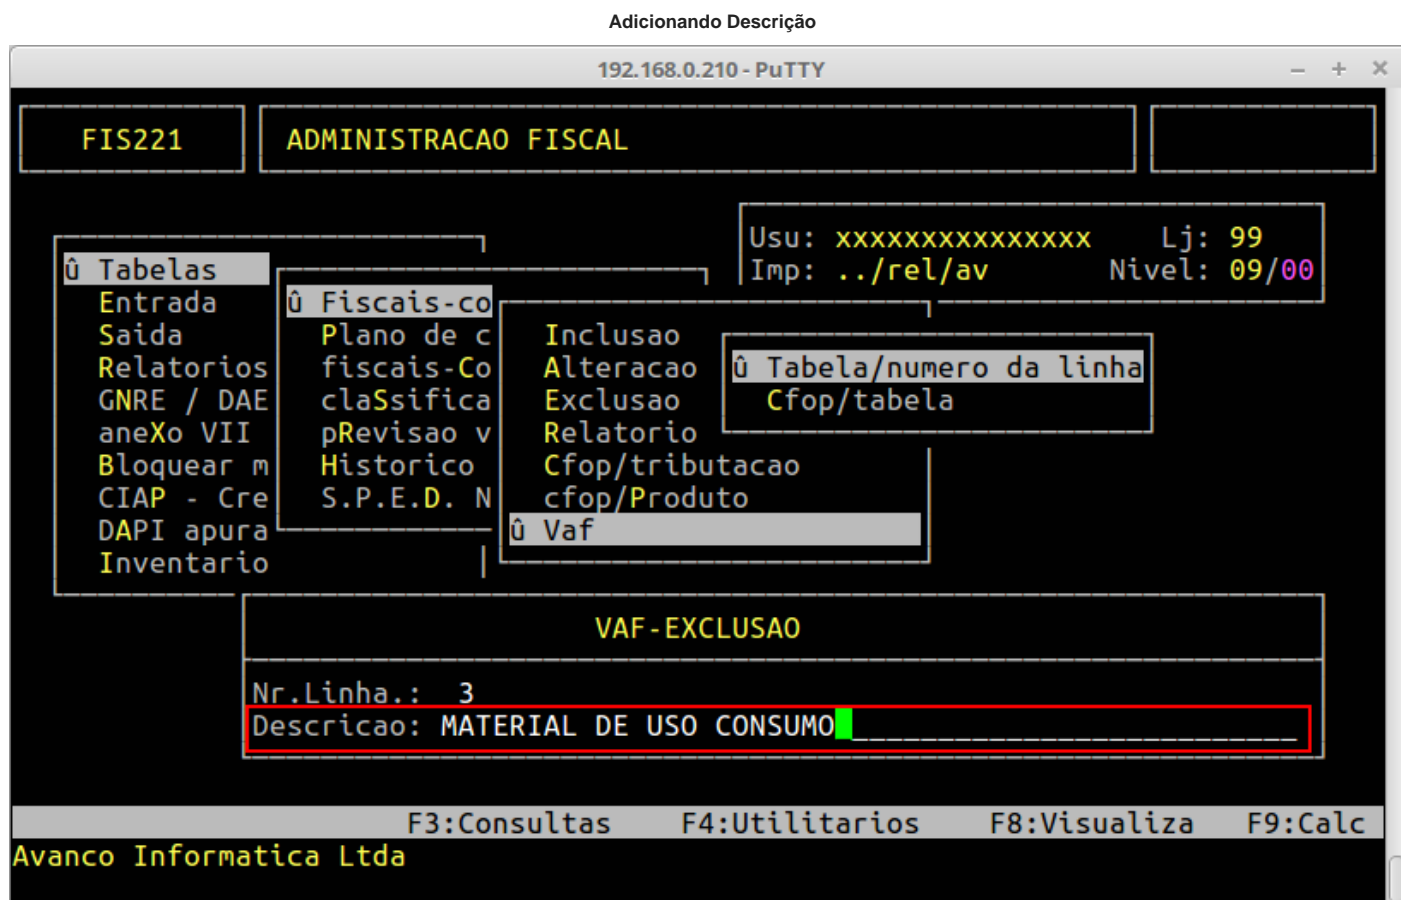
Adicionando Descrição

192.168.0.210 - PuTTY

FIS221

ADMINISTRACAO FISCAL

Usu: xxxxxxxxxxxxxxx Lj: 99
Imp: ../rel/av Nivel: 09/00

û Tabelas
Entrada
Saida
Relatorios
GNRE / DAE
aneXo VII
Bloquear m
CIAP - Cre
DAPI apura
Inventario

û Fiscais-co
Plano de c
fiscais-Co
claSsifica
pRevisao v
Historico
S.P.E.D. N

Inclusao
Alteracao
Exclusao
Relatorio
Cfop/tributacao
cfop/Produto
û Vaf

û Tabela/numero da linha
Cfop/tabela

VAF-EXCLUSAO

Nr.Linha.: 3
Descricao: MATERIAL DE USO CONSUMO

F3:Consultas F4:Utilitarios F8:Visualiza F9:Calc
Avanco Informatica Ltda